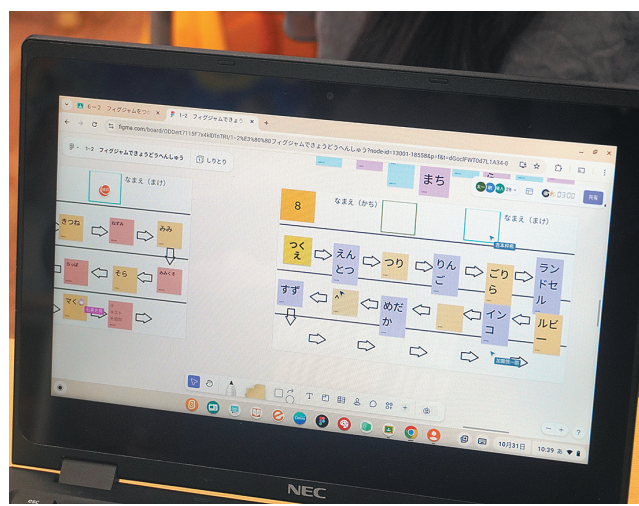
6－2 フィグジャムをつ
1－2 フィグジャムできょうどうへんしゅう
figma.com/board/ODOwt7115F7x4kEfXsTRl/1-2%E3%80%80フィグジャムできょうどうへんしゅう?node-id=13001-18558&t=dGocIFWT0d7L1A34-0
1－2 フィグジャムできょうどうへんしゅう
しりとり
なまえ（まけ）
きつね
みみ
そら
まくら
まち
8
なまえ（かち）
なまえ（まけ）
つくえ
えんとつ
つり
りんご
ごりら
ランドセル
すず
めだか
インコ
ルビー
共有
NEC
10月31日
10:39